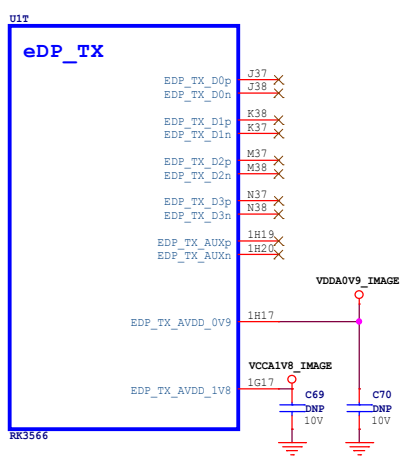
U1T

eDP_TX

EDP_TX_D0p J37
EDP_TX_D0n J38

EDP_TX_D1p K38
EDP_TX_D1n K37

EDP_TX_D2p M37
EDP_TX_D2n M38

EDP_TX_D3p N37
EDP_TX_D3n N38

EDP_TX_AUXp 1H19
EDP_TX_AUXn 1H20

VDDA0V9_IMAGE

EDP_TX_AVDD_0V9 1H17

VCCA1V8_IMAGE

EDP_TX_AVDD_1V8 1G17

C69
DNP
10V

C70
DNP
10V

RK3566